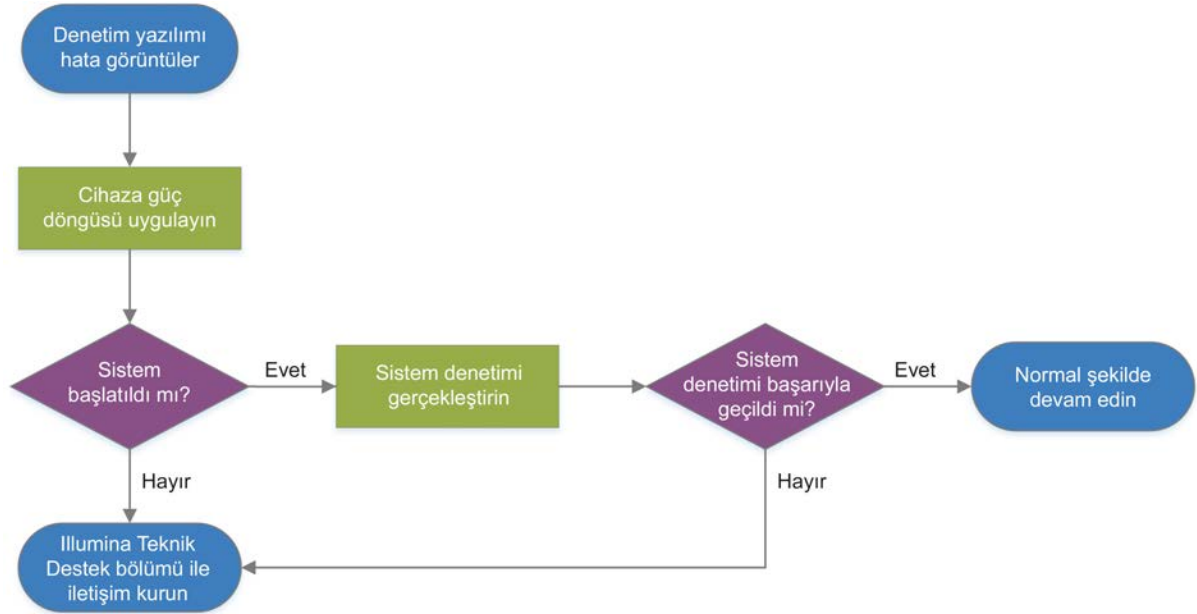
Denetim yazılımı hata görüntüler

Cihaza güç döngüsü uygulayın

Sistem başlatıldı mı?

Evet

Sistem denetimi gerçekleştirin

Sistem denetimi başarıyla geçildi mi?

Evet

Normal şekilde devam edin

Hayır

Hayır

Illumina Teknik Destek bölümü ile iletişim kurun